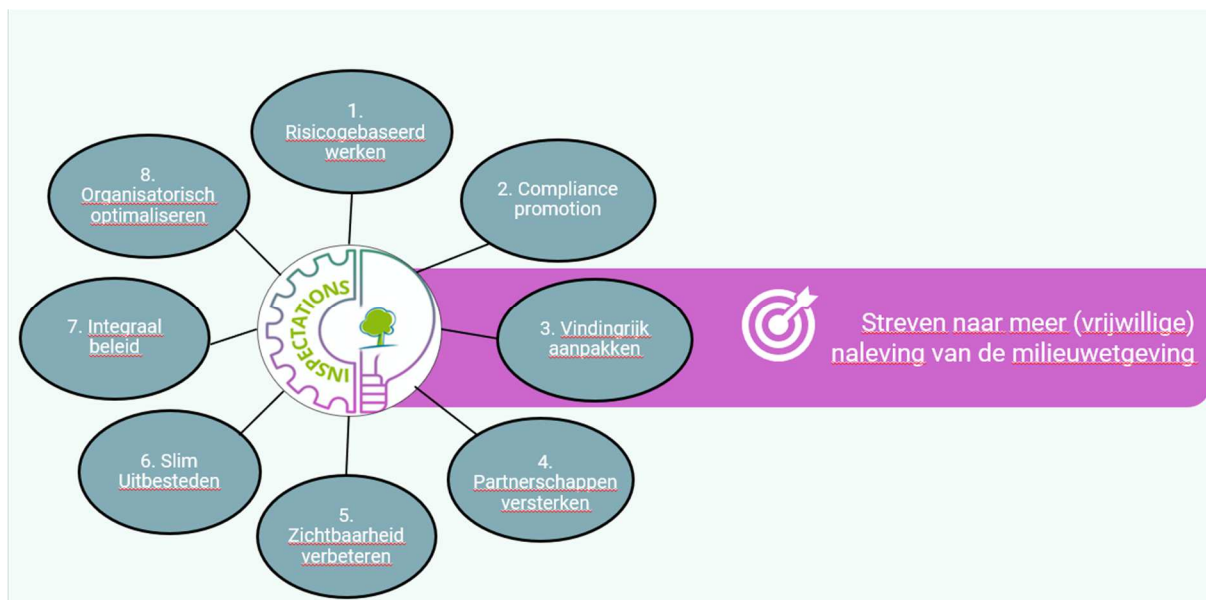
1. Risicogebaseerd werken

2. Compliance promotion

3. Vindingrijk aanpakken

4. Partnerschappen versterken

5. Zichtbaarheid verbeteren

6. Slim Uitbesteden

7. Integraal beleid

8. Organisatorisch optimaliseren

INSPECTATIONS

Streven naar meer (vrijwillige) naleving van de milieuwetgeving